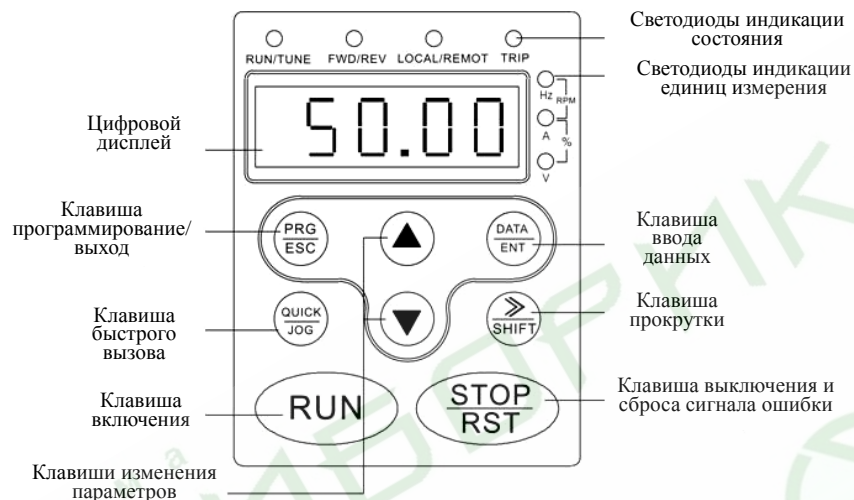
RUN/TUNE FWD/REV LOCAL/REMOT TRIP

Светодиоды индикации состояния

Светодиоды индикации единиц измерения

Hz RPM
A %
V

Цифровой дисплей

50.00

Клавиша программирование/ выход

PRG
ESC

DATA
ENT

Клавиша ввода данных

Клавиша быстрого вызова

QUICK
JOG

≫
SHIFT

Клавиша прокрутки

Клавиша включения

RUN

STOP
RST

Клавиша выключения и сброса сигнала ошибки

Клавиши изменения параметров